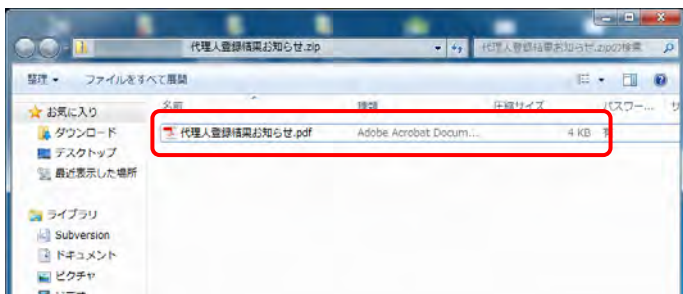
代理人登録結果お知らせ.zip
代理人登録結果お知らせ.zipの検索
整理 ▾ ファイルをすべて展開
お気に入り
ダウンロード
デスクトップ
最近表示した場所
ライブラリ
Subversion
ドキュメント
ピクチャ
名前
種類
圧縮サイズ
パスワー...
代理人登録結果お知らせ.pdf
Adobe Acrobat Docum...
4 KB